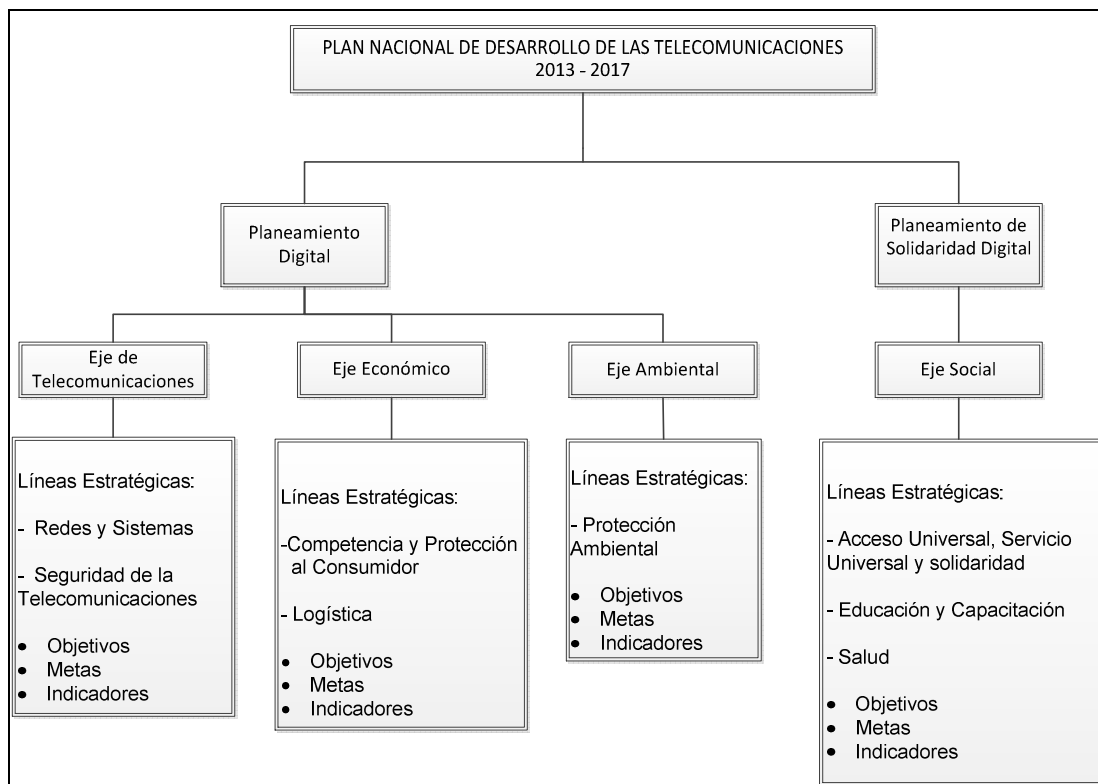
PLAN NACIONAL DE DESARROLLO DE LAS TELECOMUNICACIONES
2013 - 2017

Planeamiento Digital

Planeamiento de Solidaridad Digital

Eje de Telecomunicaciones

Eje Económico

Eje Ambiental

Eje Social

Líneas Estratégicas:

- Redes y Sistemas

- Seguridad de la Telecomunicaciones

- Objetivos
- Metas
- Indicadores

Líneas Estratégicas:

-Competencia y Protección al Consumidor

- Logística

- Objetivos
- Metas
- Indicadores

Líneas Estratégicas:

- Protección Ambiental

- Objetivos
- Metas
- Indicadores

Líneas Estratégicas:

- Acceso Universal, Servicio Universal y solidaridad

- Educación y Capacitación

- Salud

- Objetivos
- Metas
- Indicadores